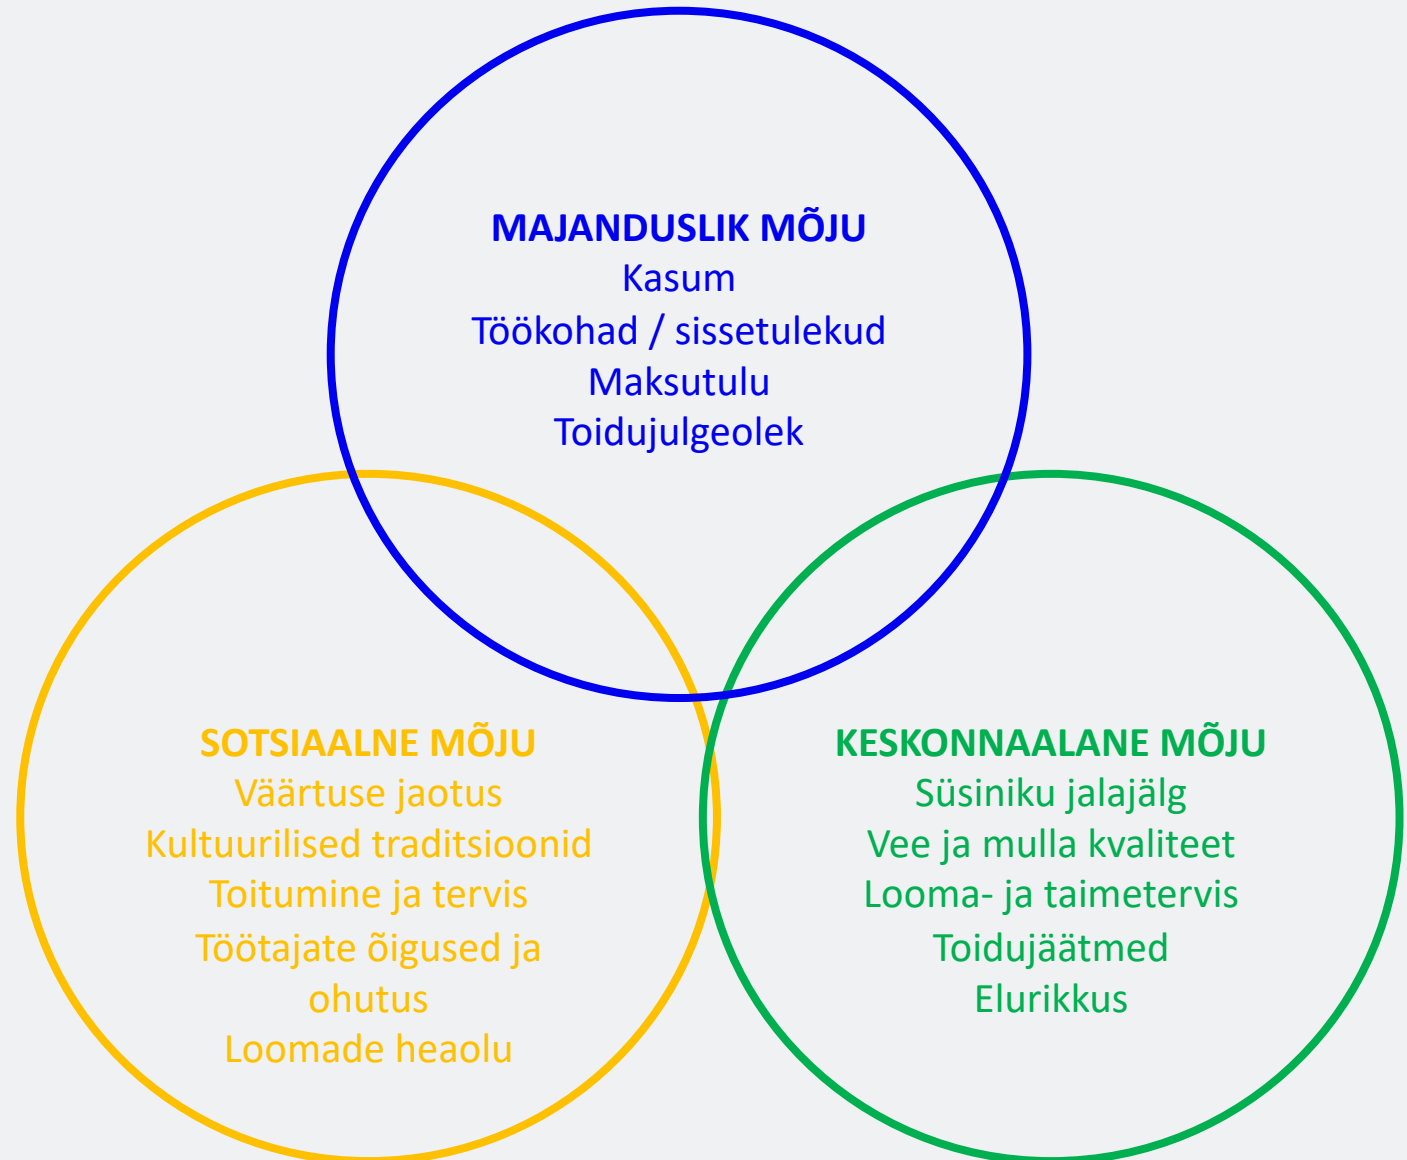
MAJANDUSLIK MÕJU
Kasum
Töökohad / sissetulekud
Maksutulu
Toidujulgeolek

SOTSIAALNE MÕJU
Väärtuse jaotus
Kultuurilised traditsioonid
Toitumine ja tervis
Töötajate õigused ja ohutus
Loomade heaolu

KESKONNAALANE MÕJU
Süsiniku jalajälg
Vee ja mulla kvaliteet
Looma- ja taimetervis
Toidujäätmed
Elurikkus